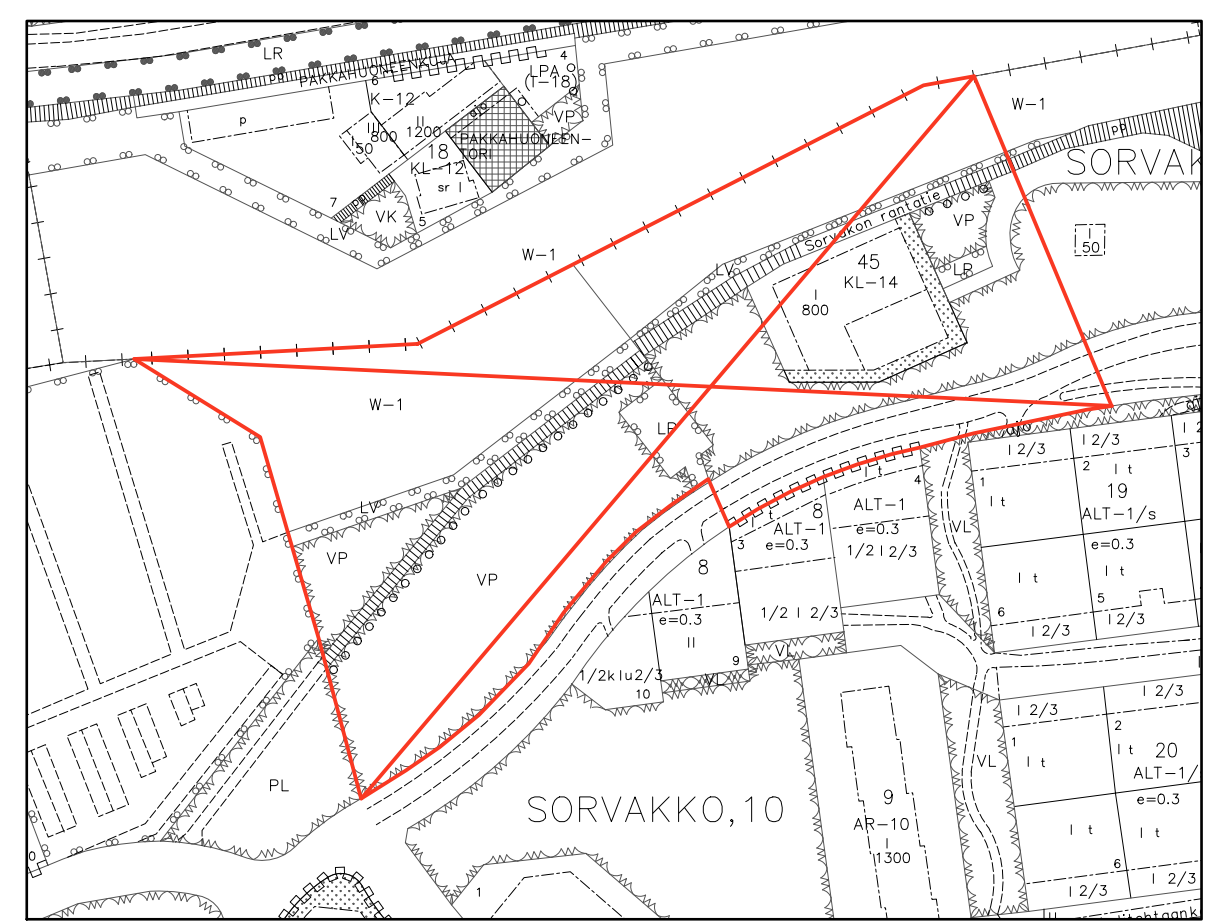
LR
PAKKAHUONEENKUJA
4
LPA
(I-18)
6
K-12
p
III
II
VP
800
1200
PAKKAHUONEEN-
50
18
TORI
KL-12
sr I
7
pp
VK
5
LV
W-1
SORVAKKO
pp
W-1
Sorvakon rantatie
VP
I
50
45
LV
KL-14
LR
I
800
W-1
LR
I 2/3
I 2/3
I
I 2/3
2
I t
3
1
4
19
I t
8
ALT-1
t
ALT-1/s
LV
3
ALT-1
e=0.3
VL
e=0.3
e=0.3
1/2 I 2/3
VP
VP
8
I t
I t
ALT-1
6
5
e=0.3
1/2 I 2/3
I 2/3
I 2/3
II
9
VL
1/2kIu2/3
VL
10
I 2/3
I 2/3
2
1
I t
20
I t
ALT-1/
PL
VL
9
e=0.3
SORVAKKO,10
AR-10
I
1300
I t
I t
6
1
I 2/3
I 2/3